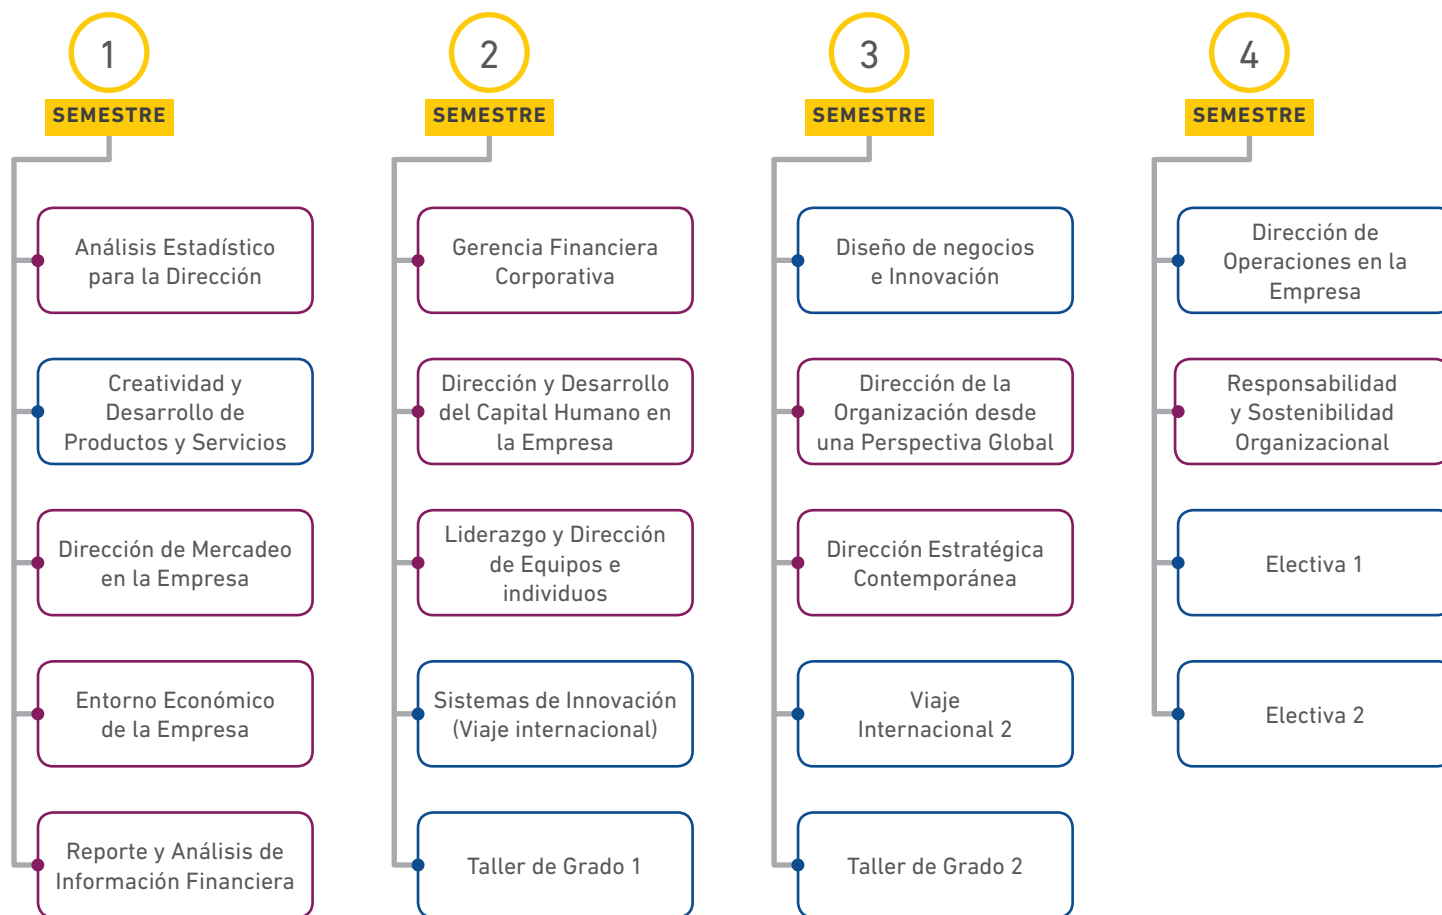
1
SEMESTRE

Análisis Estadístico para la Dirección

Creatividad y Desarrollo de Productos y Servicios

Dirección de Mercadeo en la Empresa

Entorno Económico de la Empresa

Reporte y Análisis de Información Financiera

2
SEMESTRE

Gerencia Financiera Corporativa

Dirección y Desarrollo del Capital Humano en la Empresa

Liderazgo y Dirección de Equipos e individuos

Sistemas de Innovación (Viaje internacional)

Taller de Grado 1

3
SEMESTRE

Diseño de negocios e Innovación

Dirección de la Organización desde una Perspectiva Global

Dirección Estratégica Contemporánea

Viaje Internacional 2

Taller de Grado 2

4
SEMESTRE

Dirección de Operaciones en la Empresa

Responsabilidad y Sostenibilidad Organizacional

Electiva 1

Electiva 2